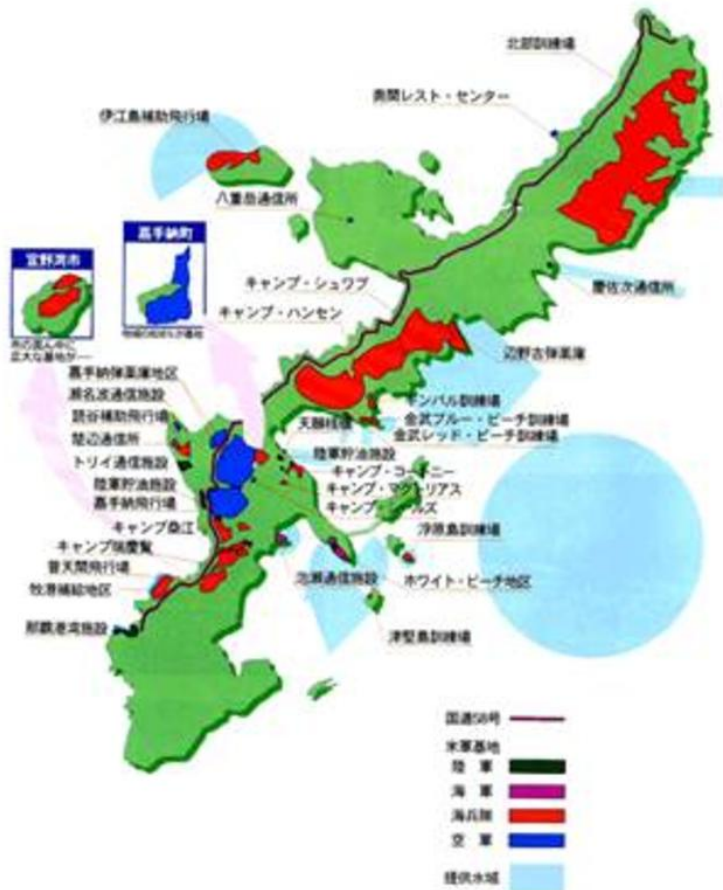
北部訓練場

奥間レスト・センター

伊江島補助飛行場

八重岳通信所

宜野湾市

市の真ん中に広大な基地が…

嘉手納町

町域の83%が基地

キャンプ・シュワブ

キャンプ・ハンセン

慶佐次通信所

辺野古弾薬庫

嘉手納弾薬庫地区

瀬名波通信施設

読谷補助飛行場

楚辺通信所

トリイ通信施設

陸軍貯油施設

嘉手納飛行場

キャンプ桑江

キャンプ瑞慶覧

普天間飛行場

牧港補給地区

那覇港湾施設

ギンバル訓練場

天願桟橋

金武ブルー・ビーチ訓練場

金武レッド・ビーチ訓練場

陸軍貯油施設

キャンプ・コートニー

キャンプ・マクトリアス

キャンプ・シールズ

浮原島訓練場

泡瀬通信施設

ホワイト・ビーチ地区

津堅島訓練場

国道58号

米軍基地

陸軍

海軍

海兵隊

空軍

提供水域